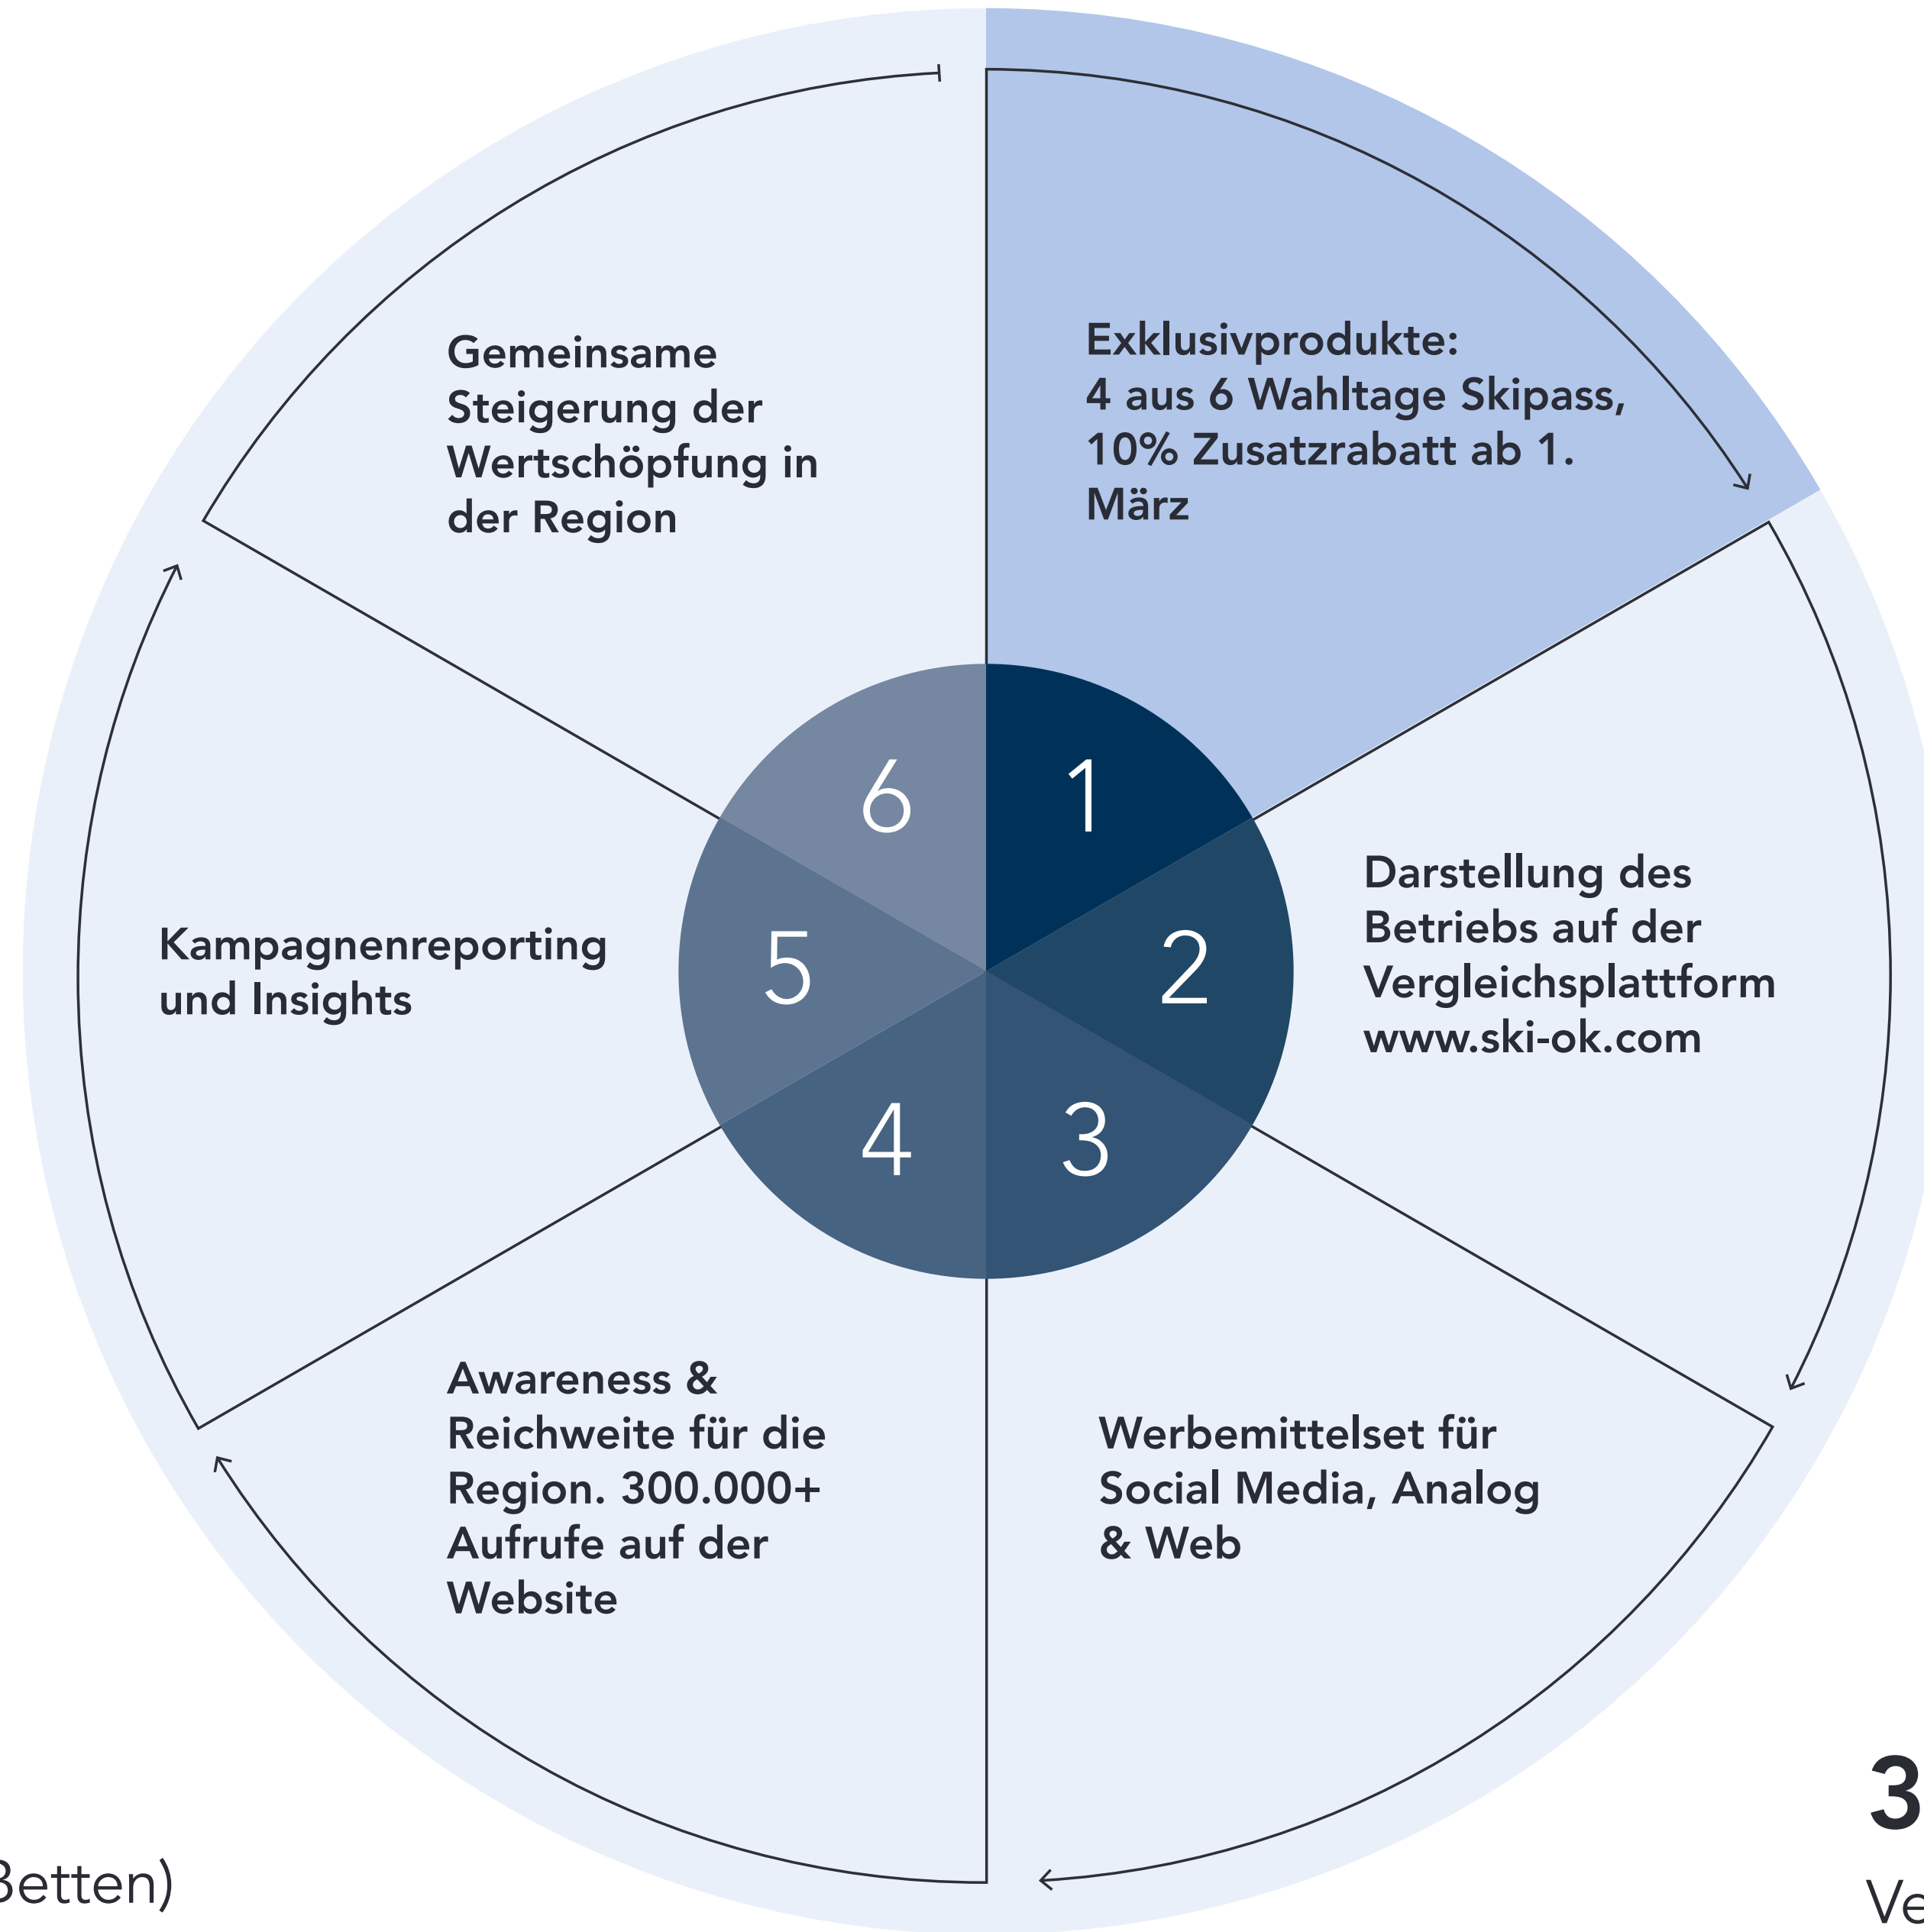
Gemeinsame Steigerung der Wertschöpfung in der Region

Exklusivprodukte: 4 aus 6 Wahltage Skipass, 10% Zusatzrabatt ab 1. März

6

1

Kampagnenreporting und Insights

5

2

Darstellung des Betriebs auf der Vergleichsplattform www.ski-ok.com

4

3

Awareness & Reichweite für die Region. 300.000+ Aufrufe auf der Website

Werbemittelset für Social Media, Analog & Web

3

Betten)

Ve